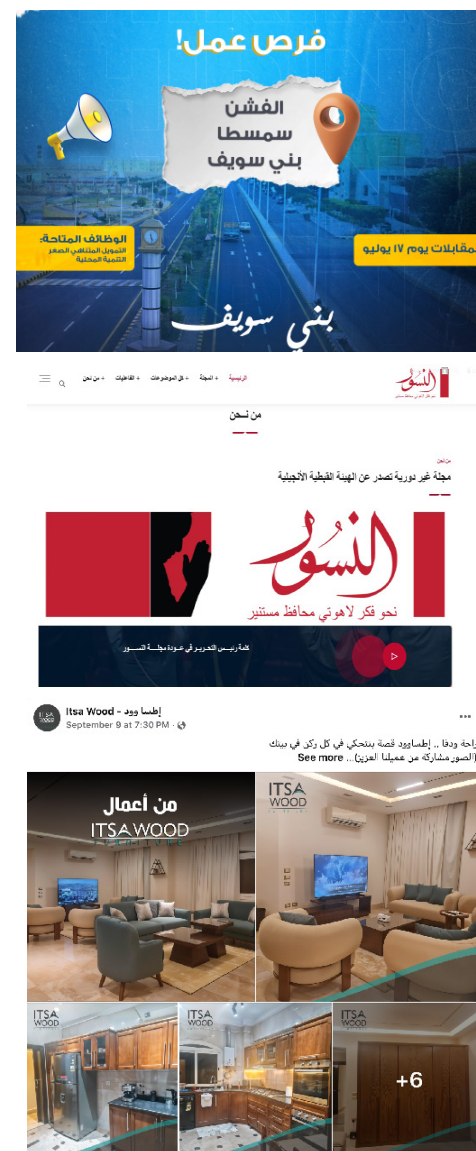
فرص عمل!

الفشن
سمسطا
بني سويف

الوظائف المتاحة:
التمويل المتناهي الصغر
التنمية المحلية

مقابلات يوم ١٧ يوليو

بني سويف

النسور

الرئيسية + المجلة + كل الموضوعات + القاطيات + من نحن

من نحن

من نحن
مجلة غير دورية تصدر عن الهيئة القبطية الأنجيلية

النسور
نحو فكر لاهوتي محافظ مستنير

كلمة رئيس التحرير في عودة مجلة النسور

Itsa Wood - إتسا وود
September 9 at 7:30 PM ·

راحة ودفا ,, إتساوود قصة بتتحكي في كل ركن في بيتك (الصور مشاركة من عميلنا العزيز) ... See more

من أعمال
ITSA WOOD

ITSA WOOD

ITSA WOOD

ITSA WOOD

ITSA WOOD

+6